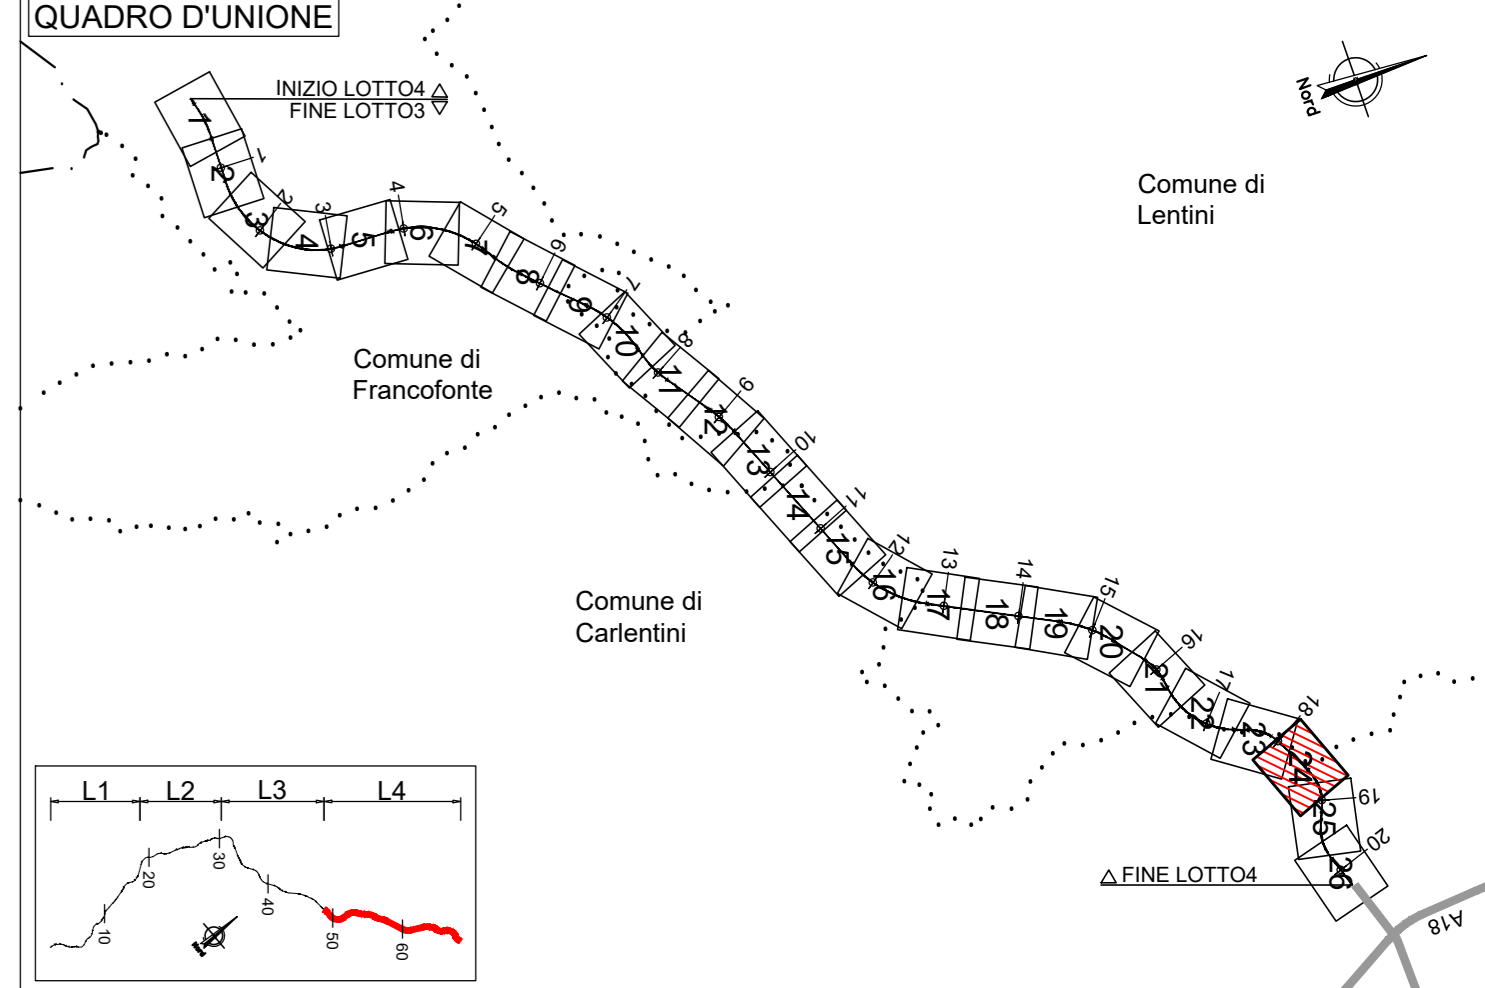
QUADRO D'UNIONE

INIZIO LOTTO4
FINE LOTTO3

Nord

Comune di Lentini

Comune di Francofonte

Comune di Carlentini

1 2 3 4 5 6 7 8 9 10 11 12 13 14 15 16 17 18 19 20 21 22 23 24 25 26

1 2 3 4 5 6 7 8 9 10 11 12 13 14 15 16 17 18 19 20

FINE LOTTO4

A18

L1 L2 L3 L4

10 20 30 40 50 60